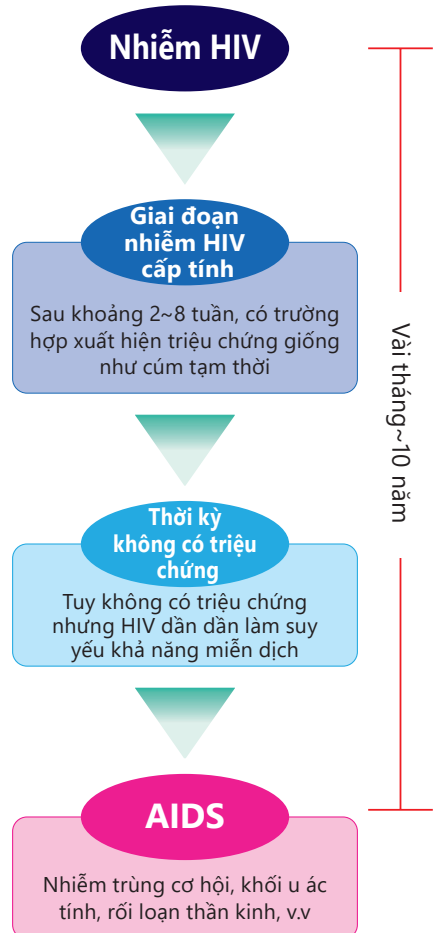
Nhiễm HIV

Giai đoạn nhiễm HIV cấp tính

Sau khoảng 2~8 tuần, có trường hợp xuất hiện triệu chứng giống như cúm tạm thời

Thời kỳ không có triệu chứng

Tuy không có triệu chứng nhưng HIV dần dần làm suy yếu khả năng miễn dịch

AIDS

Nhiễm trùng cơ hội, khối u ác tính, rối loạn thần kinh, v.v

Vài tháng~10 năm